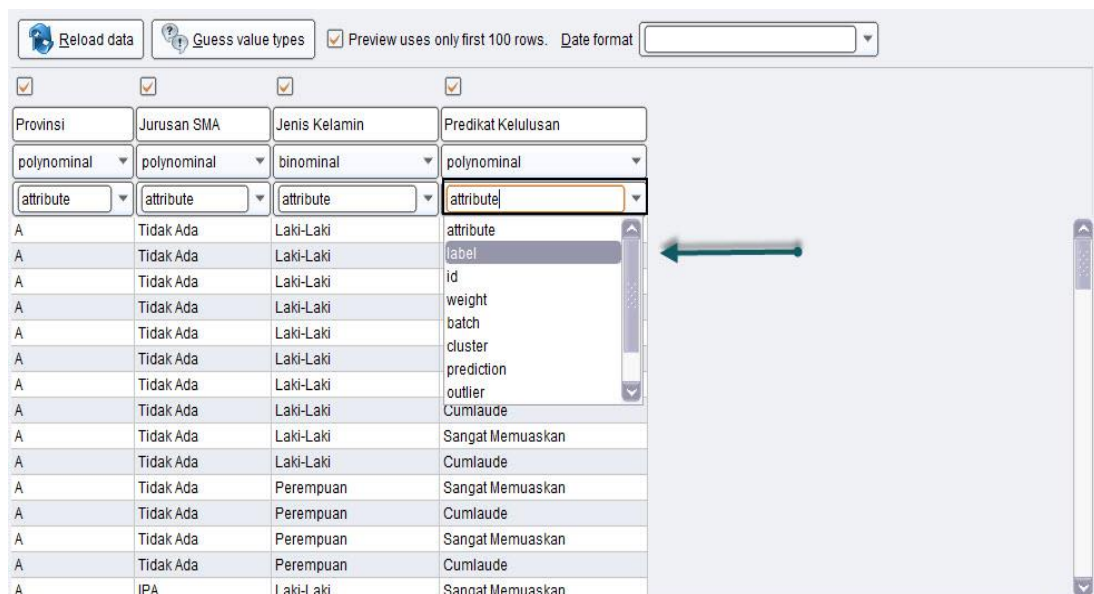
Reload data | Guess value types | Preview uses only first 100 rows. | Date format

| Provinsi | Jurusan SMA | Jenis Kelamin | Predikat Kelulusan |
|---|---|---|---|
| polynominal | polynominal | binominal | polynominal |
| attribute | attribute | attribute | attribute |
| A | Tidak Ada | Laki-Laki | attribute |
| A | Tidak Ada | Laki-Laki | label |
| A | Tidak Ada | Laki-Laki | id |
| A | Tidak Ada | Laki-Laki | weight |
| A | Tidak Ada | Laki-Laki | batch |
| A | Tidak Ada | Laki-Laki | cluster |
| A | Tidak Ada | Laki-Laki | prediction |
| A | Tidak Ada | Laki-Laki | outlier |
| A | Tidak Ada | Laki-Laki | Cumlaude |
| A | Tidak Ada | Laki-Laki | Sangat Memuaskan |
| A | Tidak Ada | Laki-Laki | Cumlaude |
| A | Tidak Ada | Perempuan | Sangat Memuaskan |
| A | Tidak Ada | Perempuan | Cumlaude |
| A | Tidak Ada | Perempuan | Sangat Memuaskan |
| A | Tidak Ada | Perempuan | Cumlaude |
| A | IPA | Laki-Laki | Sangat Memuaskan |